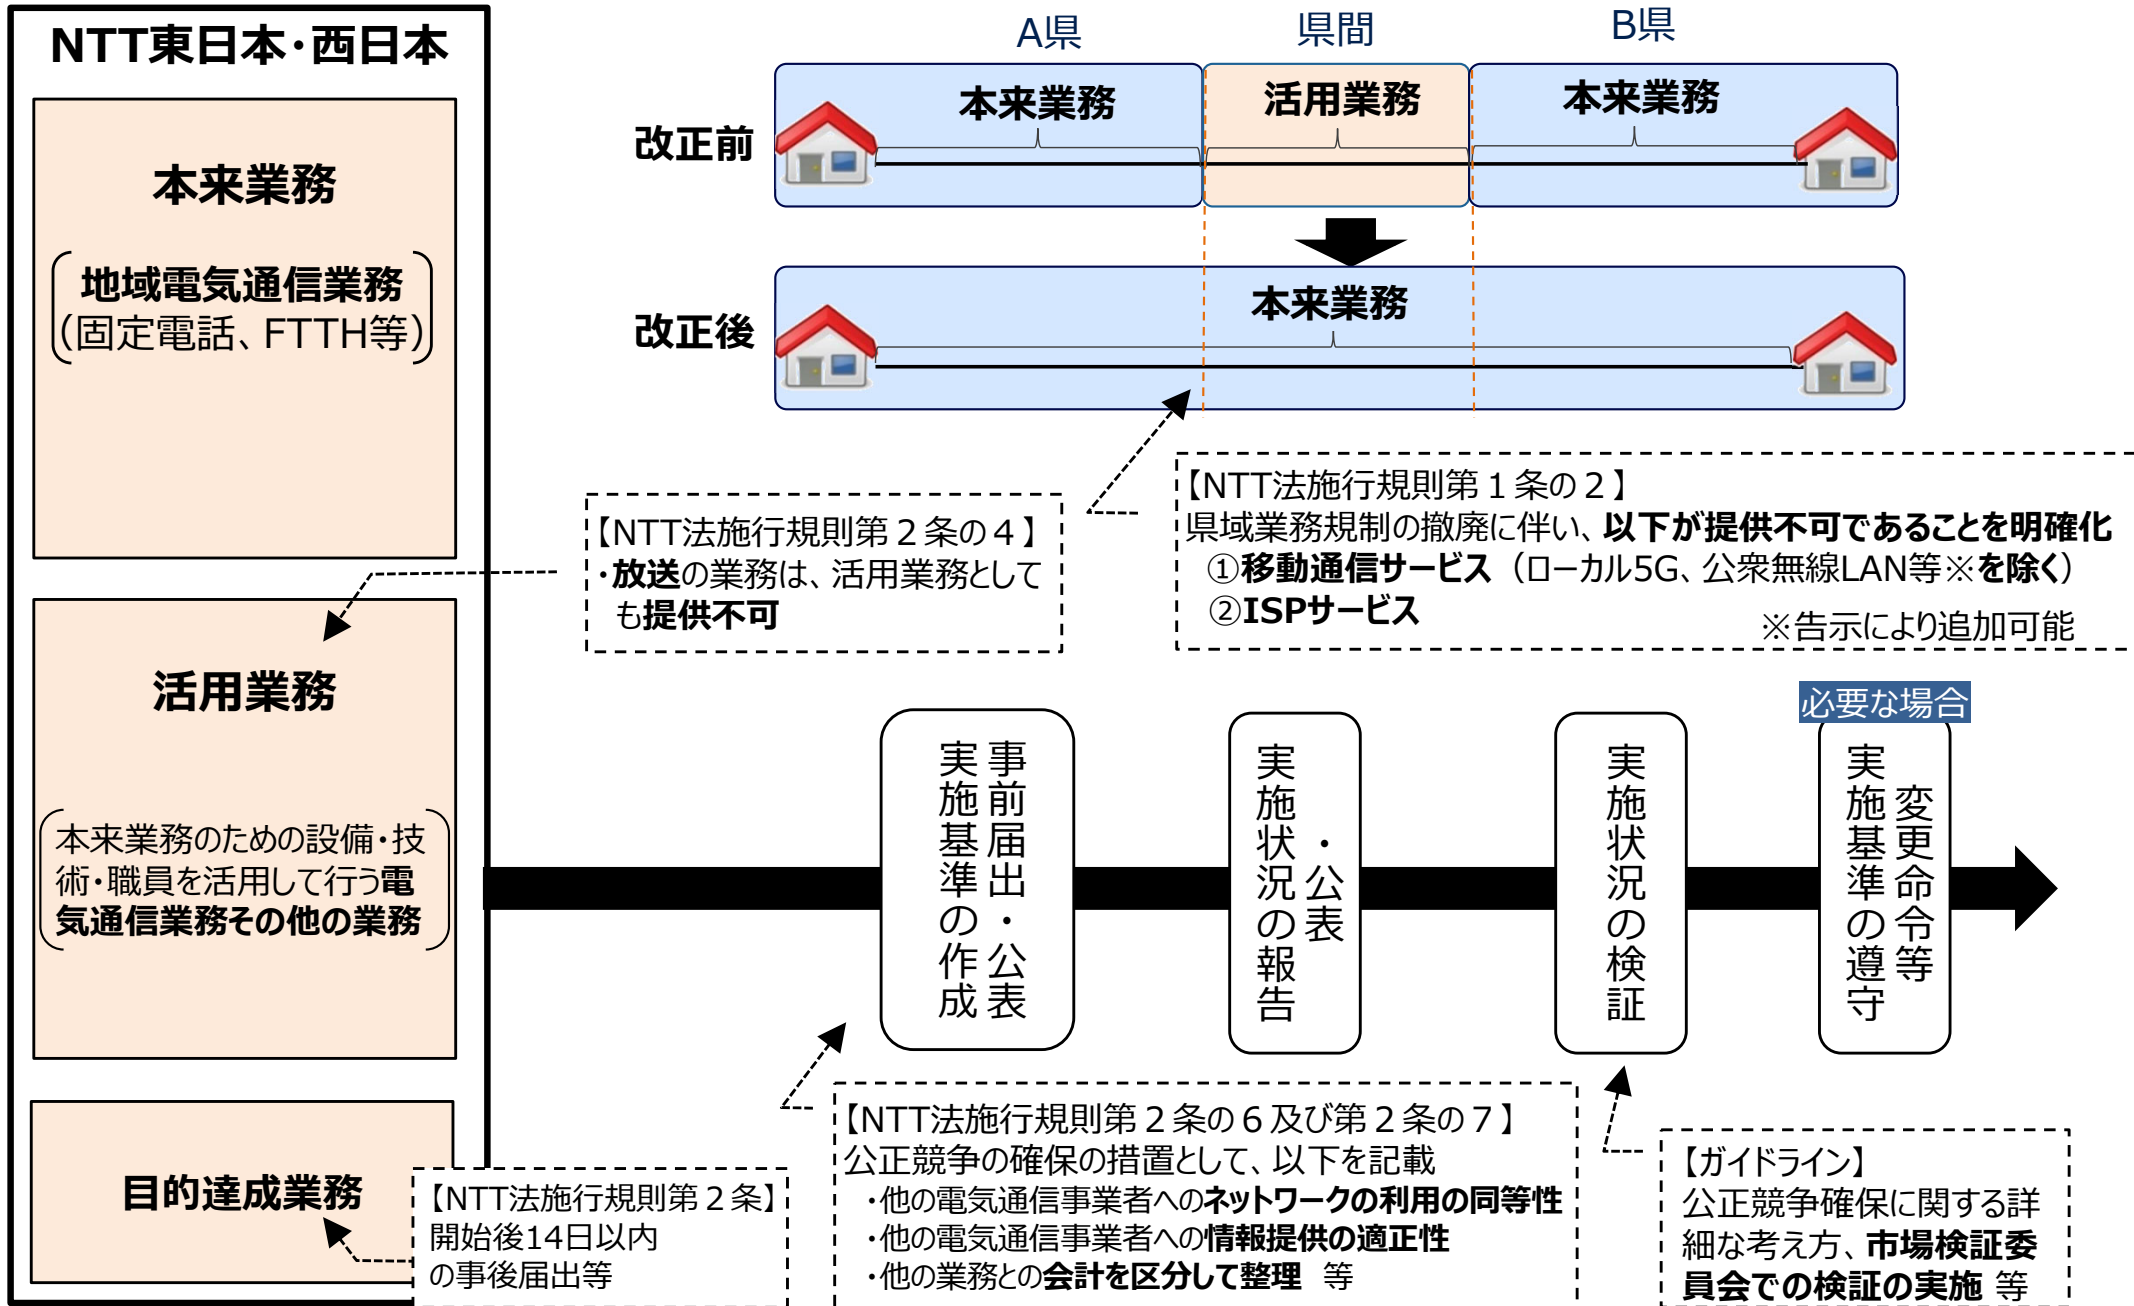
NTT東日本・西日本

本来業務

（地域電気通信業務（固定電話、FTTH等））

活用業務

（本来業務のための設備・技術・職員を活用して行う電気通信業務その他の業務）

目的達成業務

A県　県間　B県

改正前　本来業務　活用業務　本来業務

改正後　本来業務

【NTT法施行規則第２条の４】
・放送の業務は、活用業務としても提供不可

【NTT法施行規則第１条の２】
県域業務規制の撤廃に伴い、以下が提供不可であることを明確化
①移動通信サービス（ローカル5G、公衆無線LAN等※を除く）
②ISPサービス
※告示により追加可能

事前届出・公表
実施基準の作成

公表・
実施状況の報告

実施状況の検証

必要な場合
変更命令等
実施基準の遵守

【NTT法施行規則第２条】
開始後14日以内の事後届出等

【NTT法施行規則第２条の６及び第２条の７】
公正競争の確保の措置として、以下を記載
・他の電気通信事業者へのネットワークの利用の同等性
・他の電気通信事業者への情報提供の適正性
・他の業務との会計を区分して整理　等

【ガイドライン】
公正競争確保に関する詳細な考え方、市場検証委員会での検証の実施　等